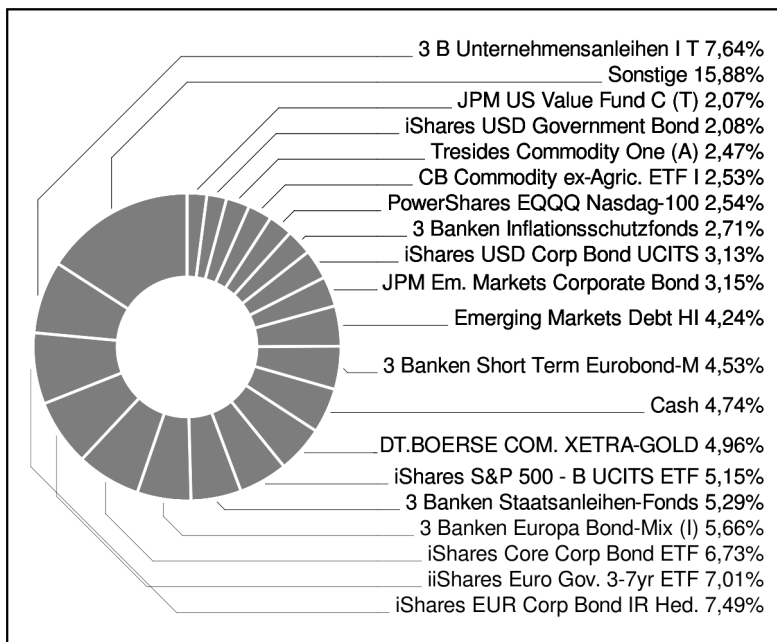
3 B Unternehmensanleihen I T 7,64%
Sonstige 15,88%
JPM US Value Fund C (T) 2,07%
iShares USD Government Bond 2,08%
Tresides Commodity One (A) 2,47%
CB Commodity ex-Agric. ETF I 2,53%
PowerShares EQQQ Nasdag-100 2,54%
3 Banken Inflationsschutzfonds 2,71%
iShares USD Corp Bond UCITS 3,13%
JPM Em. Markets Corporate Bond 3,15%
Emerging Markets Debt HI 4,24%
3 Banken Short Term Eurobond-M 4,53%
Cash 4,74%
DT.BOERSE COM. XETRA-GOLD 4,96%
iShares S&P 500 - B UCITS ETF 5,15%
3 Banken Staatsanleihen-Fonds 5,29%
3 Banken Europa Bond-Mix (I) 5,66%
iShares Core Corp Bond ETF 6,73%
iiShares Euro Gov. 3-7yr ETF 7,01%
iShares EUR Corp Bond IR Hed. 7,49%